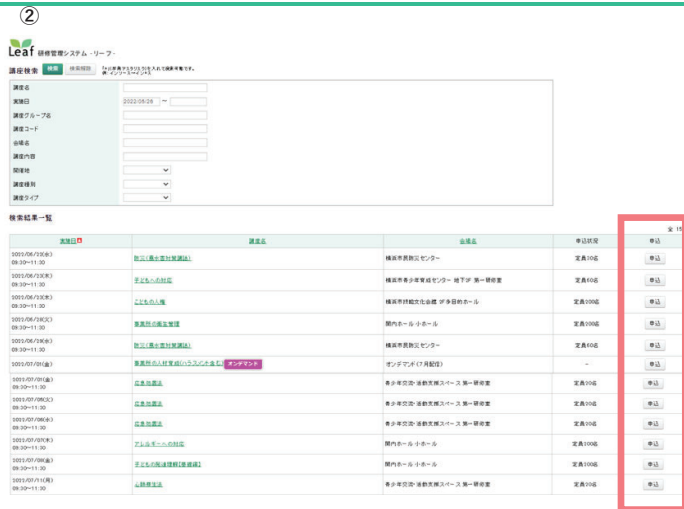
②

Leaf 研修管理システム -リーフ-

講座検索 検索 検索解除 ※以下検索アスタリスクを入れて検索可能です。例：インソリース×インリース

| | |
|---|---|
| 講座名 | |
| 実施日 | 2022/05/26 ～ |
| 講座グループ名 | |
| 講座コード | |
| 会場名 | |
| 講座内容 | |
| 開催地 | |
| 講座種別 | |
| 講座タイプ | |

検索結果一覧

全 15

| 実施日 | 講座名 | 会場名 | 申込状況 | 申込 |
|---|---|---|---|---|
| 2022/06/02(木) 09:30～11:30 | 防災（風水害対策講座） | 横浜市民防災センター | 定員50名 | 申込 |
| 2022/06/03(金) 09:30～11:30 | 子どもへの対応 | 横浜市青少年育成センター 地下3F 第一研修室 | 定員50名 | 申込 |
| 2022/06/03(金) 09:30～11:30 | こどもの人権 | 横浜市開港記念会館 ダ寺日的ホール | 定員200名 | 申込 |
| 2022/06/28(火) 09:30～11:30 | 事業所の衛生管理 | 関内ホール 小ホール | 定員200名 | 申込 |
| 2022/06/30(木) 09:30～11:30 | 防災（風水害対策講座） | 横浜市民防災センター | 定員50名 | 申込 |
| 2022/07/01(金) | 事業所の人材育成(ハラスメント含む) オンデマンド | オンデマンド(7月配信) | － | 申込 |
| 2022/07/01(金) 09:30～11:30 | 応急処置法 | 青少年交流・活動支援スペース 第一研修室 | 定員30名 | 申込 |
| 2022/07/05(火) 09:30～11:30 | 応急処置法 | 青少年交流・活動支援スペース 第一研修室 | 定員30名 | 申込 |
| 2022/07/06(水) 09:30～11:30 | 応急処置法 | 青少年交流・活動支援スペース 第一研修室 | 定員30名 | 申込 |
| 2022/07/07(木) 09:30～11:30 | アレルギーへの対応 | 関内ホール 小ホール | 定員200名 | 申込 |
| 2022/07/08(金) 09:30～11:30 | 子どもの発達理解【基礎編】 | 関内ホール 小ホール | 定員200名 | 申込 |
| 2022/07/11(月) 09:30～11:30 | 心肺蘇生法 | 青少年交流・活動支援スペース 第一研修室 | 定員30名 | 申込 |